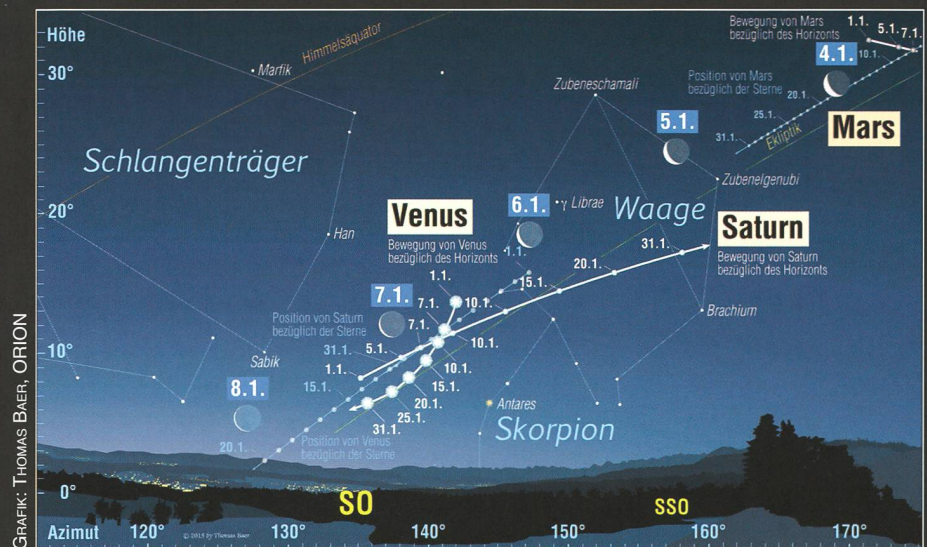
Höhe
30°
20°
10°
0°
Himmelsäquator
Marfik
Schlangenträger
Han
Sabik
Zubeneschamali
Bewegung von Mars bezüglich des Horizonts
1.1.
5.1.
7.1.
4.1.
10.1.
Position von Mars bezüglich der Sterne
20.1.
25.1.
31.1.
Ekliptik
Mars
5.1.
Zubenelgenubi
6.1.
γ Librae
Waage
Venus
Bewegung von Venus bezüglich des Horizonts
Saturn
31.1.
20.1.
Bewegung von Saturn bezüglich des Horizonts
15.1.
10.1.
1.1.
7.1.
7.1.
10.1.
Position von Saturn bezüglich der Sterne
Brachium
31.1.
5.1.
10.1.
1.1.
15.1.
15.1.
20.1.
25.1.
31.1.
8.1.
Antares
Skorpion
20.1.
Position von Venus bezüglich der Sterne
SO
SSO
Azimut
120°
130°
140°
150°
160°
170°
© 2015 by Thomas Baer
GRAFIK: THOMAS BAER, ORION